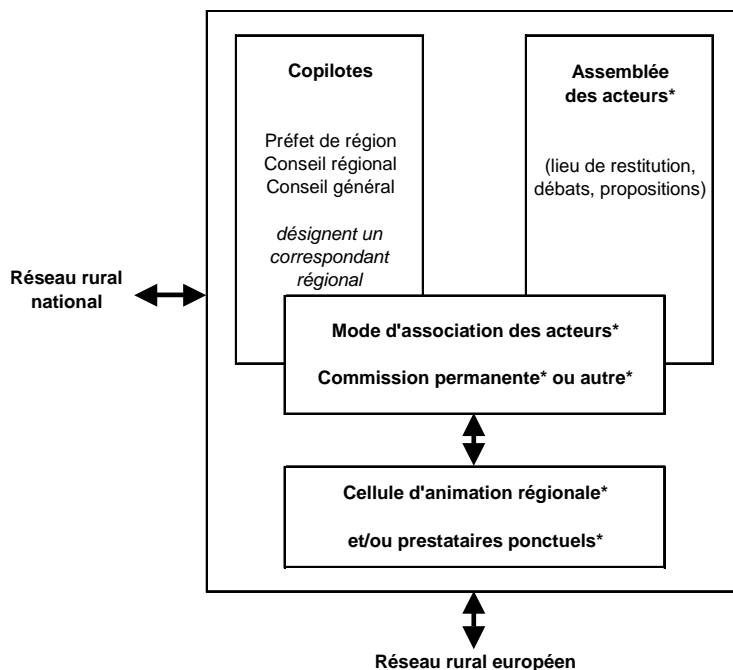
Copilotes

Préfet de région
Conseil régional
Conseil général

désignent un correspondant régional

Assemblée des acteurs*

(lieu de restitution, débats, propositions)

Réseau rural national

Mode d'association des acteurs*

Commission permanente* ou autre*

Cellule d'animation régionale*

et/ou prestataires ponctuels*

Réseau rural européen